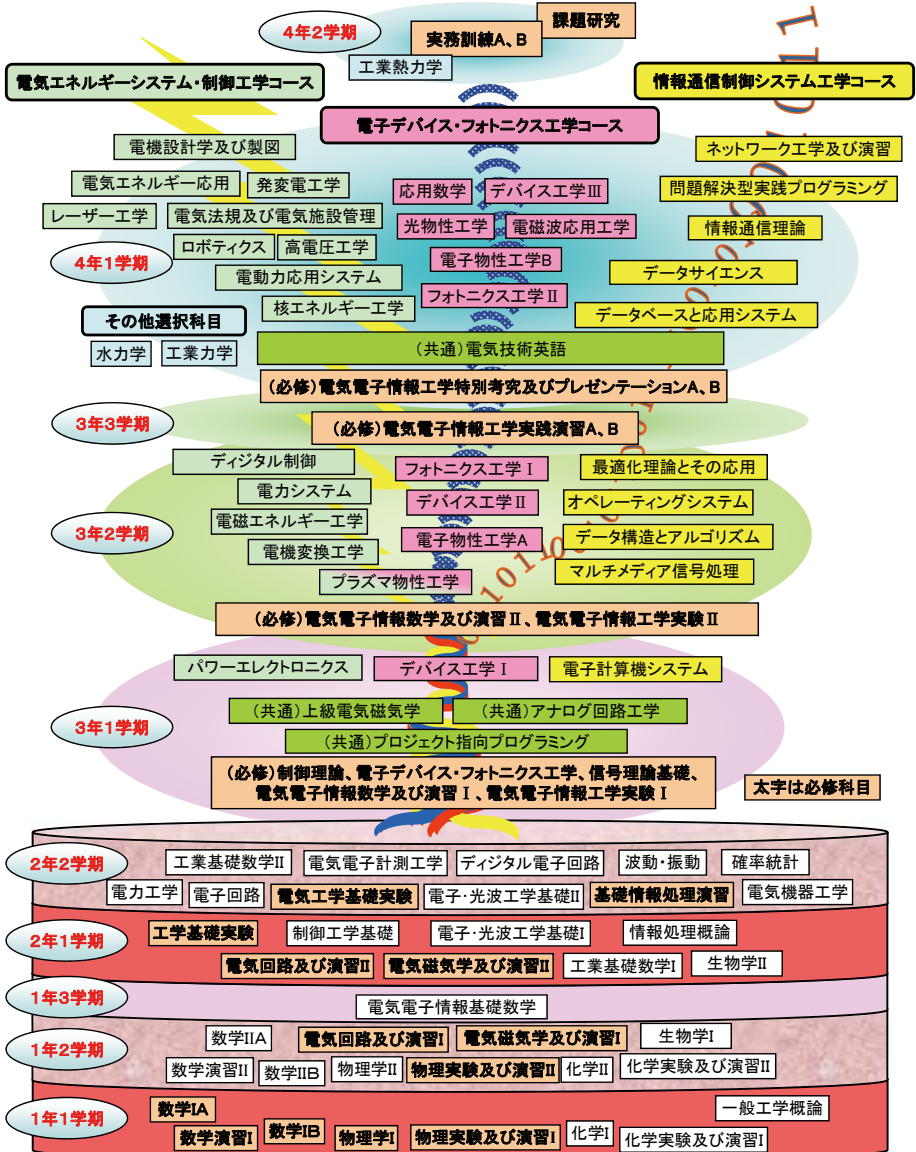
4年2学期

課題研究

実務訓練A、B

工業熱力学

電気エネルギーシステム・制御工学コース

情報通信制御システム工学コース

電子デバイス・フォトニクス工学コース

電機設計学及び製図

ネットワーク工学及び演習

電気エネルギー応用

発変電工学

問題解決型実践プログラミング

レーザー工学

電気法規及び電気施設管理

応用数学

デバイス工学Ⅲ

情報通信理論

光物性工学

電磁波応用工学

4年1学期

ロボティクス

高電圧工学

電子物性工学B

データサイエンス

電動力応用システム

フォトニクス工学Ⅱ

核エネルギー工学

データベースと応用システム

その他選択科目

水力学

工業力学

(共通)電気技術英語

(必修)電気電子情報工学特別考究及びプレゼンテーションA、B

3年3学期

(必修)電気電子情報工学実践演習A、B

ディジタル制御

フォトニクス工学Ⅰ

最適化理論とその応用

電力システム

デバイス工学Ⅱ

オペレーティングシステム

3年2学期

電磁エネルギー工学

電子物性工学A

データ構造とアルゴリズム

電機変換工学

マルチメディア信号処理

プラズマ物性工学

(必修)電気電子情報数学及び演習Ⅱ、電気電子情報工学実験Ⅱ

パワーエレクトロニクス

デバイス工学Ⅰ

電子計算機システム

3年1学期

(共通)上級電気磁気学

(共通)アナログ回路工学

(共通)プロジェクト指向プログラミング

(必修)制御理論、電子デバイス・フォトニクス工学、信号理論基礎、電気電子情報数学及び演習Ⅰ、電気電子情報工学実験Ⅰ

太字は必修科目

2年2学期

工業基礎数学Ⅱ

電気電子計測工学

ディジタル電子回路

波動・振動

確率統計

電力工学

電子回路

電気工学基礎実験

電子・光波工学基礎Ⅱ

基礎情報処理演習

電気機器工学

2年1学期

工学基礎実験

制御工学基礎

電子・光波工学基礎Ⅰ

情報処理概論

電気回路及び演習Ⅱ

電気磁気学及び演習Ⅱ

工業基礎数学Ⅰ

生物学Ⅱ

1年3学期

電気電子情報基礎数学

1年2学期

数学ⅡA

電気回路及び演習Ⅰ

電気磁気学及び演習Ⅰ

生物学Ⅰ

数学演習Ⅱ

数学ⅡB

物理学Ⅱ

物理実験及び演習Ⅱ

化学Ⅱ

化学実験及び演習Ⅱ

1年1学期

数学ⅠA

一般工学概論

数学演習Ⅰ

数学ⅠB

物理学Ⅰ

物理実験及び演習Ⅰ

化学Ⅰ

化学実験及び演習Ⅰ